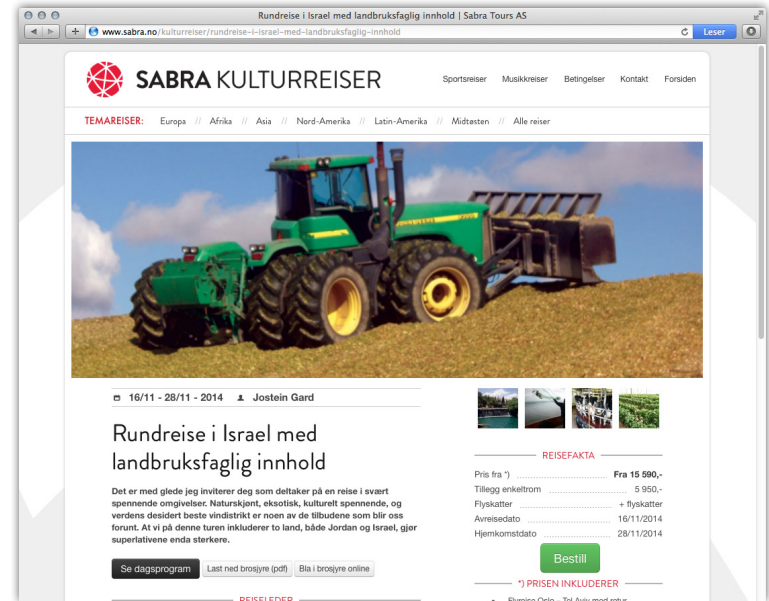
Rundreise i Israel med landbruksfaglig innhold | Sabra Tours AS

www.sabra.no/kulturreiser/rundreise-i-israel-med-landbruksfaglig-innhold

Leser

SABRA KULTURREISER

Sportsreiser Musikkreiser Betingelser Kontakt Forsiden

TEMAREISER: Europa // Afrika // Asia // Nord-Amerika // Latin-Amerika // Midtøsten // Alle reiser

16/11 - 28/11 - 2014 Jostein Gard

Rundreise i Israel med landbruksfaglig innhold

Det er med glede jeg inviterer deg som deltaker på en reise i svært spennende omgivelser. Naturskjønt, eksotisk, kulturelt spennende, og verdens desidert beste vindistrikt er noen av de tilbudene som blir oss forunt. At vi på denne turen inkluderer to land, både Jordan og Israel, gjør superlativene enda sterkere.

Se dagsprogram Last ned brosjyre (pdf) Bla i brosjyre online

REISELEDER

REISEFAKTA

| | |
|---|---|
| Pris fra *) | Fra 15 590,- |
| Tillegg enkeltrom | 5 950,- |
| Flyskatter | + flyskatter |
| Avreisedato | 16/11/2014 |
| Hjemkomstdato | 28/11/2014 |

Bestill

*) PRISEN INKLUDERER

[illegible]